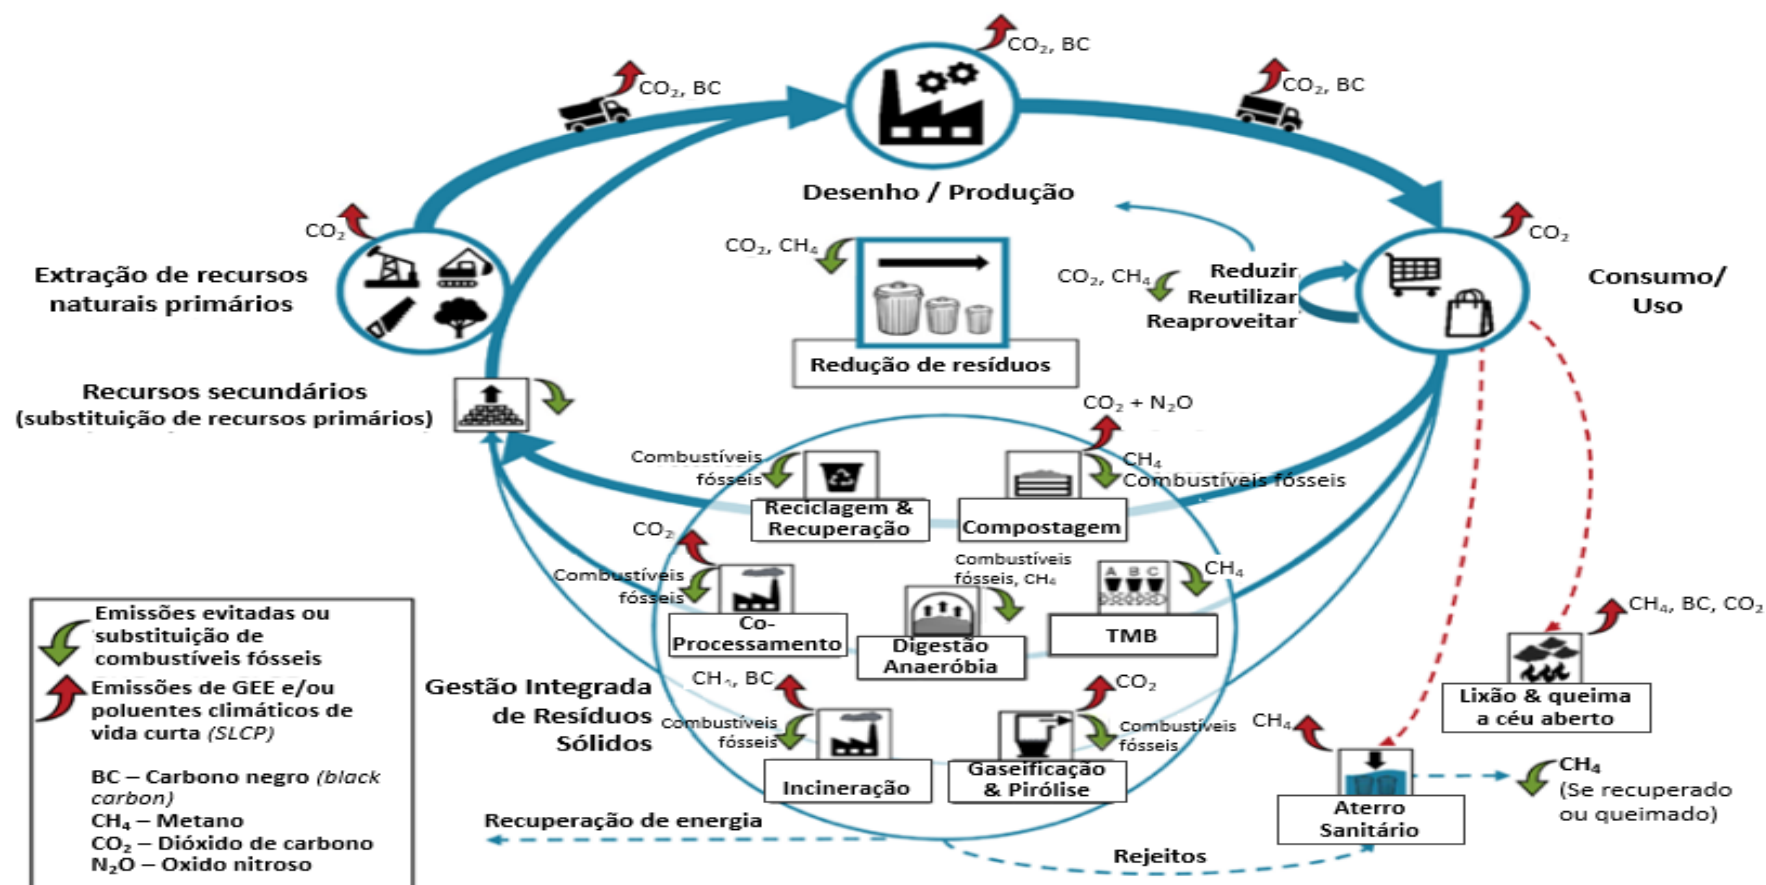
$CO_2$, BC

$CO_2$, BC

$CO_2$, BC

Desenho / Produção

$CO_2$

$CO_2$

Extração de recursos naturais primários

$CO_2$, $CH_4$

$CO_2$, $CH_4$

Reduzir
Reutilizar
Reaproveitar

Consumo/ Uso

Redução de resíduos

Recursos secundários (substituição de recursos primários)

$CO_2 + N_2O$

Combustíveis fósseis

Reciclagem & Recuperação

$CH_4$
Combustíveis fósseis

Compostagem

$CO_2$

Combustíveis fósseis

Co-Processamento

Combustíveis fósseis, $CH_4$

Digestão Anaeróbia

$CH_4$

TMB

$CH_4$, BC, $CO_2$

Lixão & queima a céu aberto

Emissões evitadas ou substituição de combustíveis fósseis

Emissões de GEE e/ou poluentes climáticos de vida curta (SLCP)

BC – Carbono negro (black carbon)
$CH_4$ – Metano
$CO_2$ – Dióxido de carbono
$N_2O$ – Oxido nitroso

Gestão Integrada de Resíduos Sólidos

$CH_4$, BC

Combustíveis fósseis

Incineração

$CO_2$

Combustíveis fósseis

Gaseificação & Pirólise

$CH_4$

Aterro Sanitário

$CH_4$
(Se recuperado ou queimado)

Recuperação de energia

Rejeitos